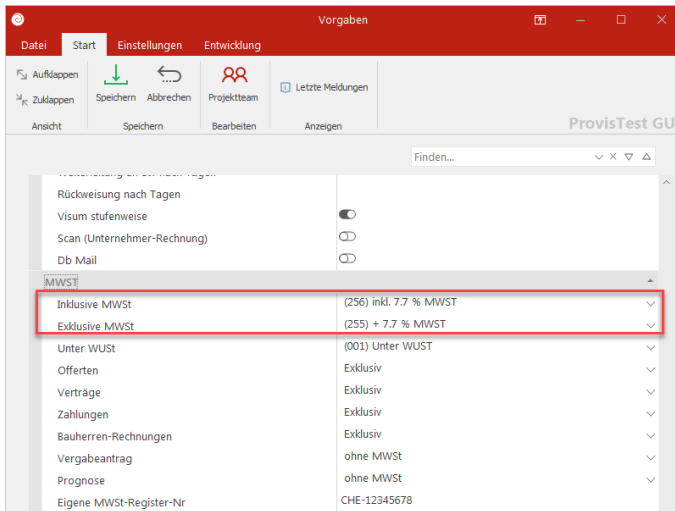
Vorgaben

Datei | Start | Einstellungen | Entwicklung

Aufklappen
Zuklappen
Ansicht

Speichern | Abbrechen
Speichern

Projektteam
Bearbeiten

Letzte Meldungen
Anzeigen

ProvisTest GU

Finden...

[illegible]
Rückweisung nach Tagen
Visum stufenweise
Scan (Unternehmer-Rechnung)
Db Mail

MWST

| | |
|---|---|
| Inklusive MWSt | (256) inkl. 7.7 % MWST |
| Exklusive MWSt | (255) + 7.7 % MWST |
| Unter WUSt | (001) Unter WUST |
| Offerten | Exklusiv |
| Verträge | Exklusiv |
| Zahlungen | Exklusiv |
| Bauherren-Rechnungen | Exklusiv |
| Vergabeantrag | ohne MWSt |
| Prognose | ohne MWSt |
| Eigene MWSt-Register-Nr | CHE-12345678 |